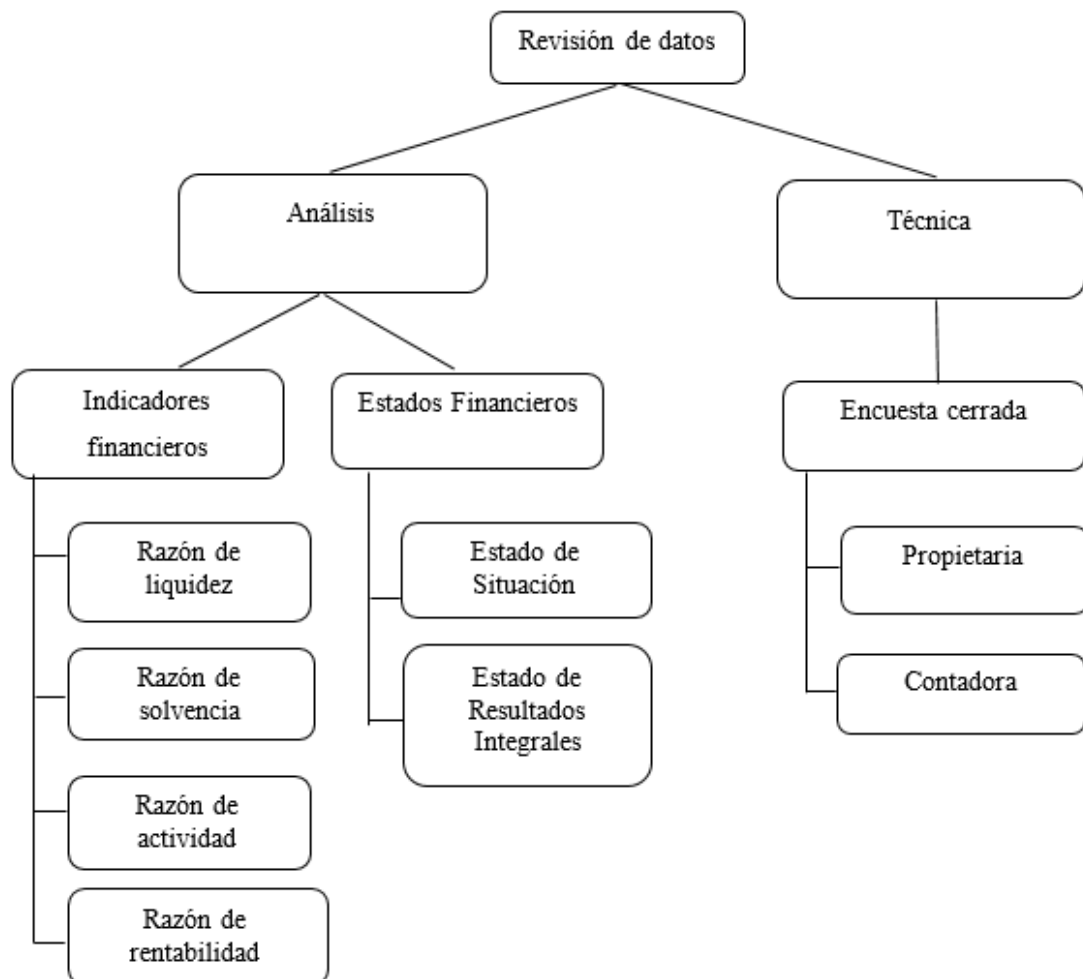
Revisión de datos

Análisis

Técnica

Indicadores financieros

Estados Financieros

Encuesta cerrada

Razón de liquidez

Razón de solvencia

Razón de actividad

Razón de rentabilidad

Estado de Situación

Estado de Resultados Integrales

Propietaria

Contadora